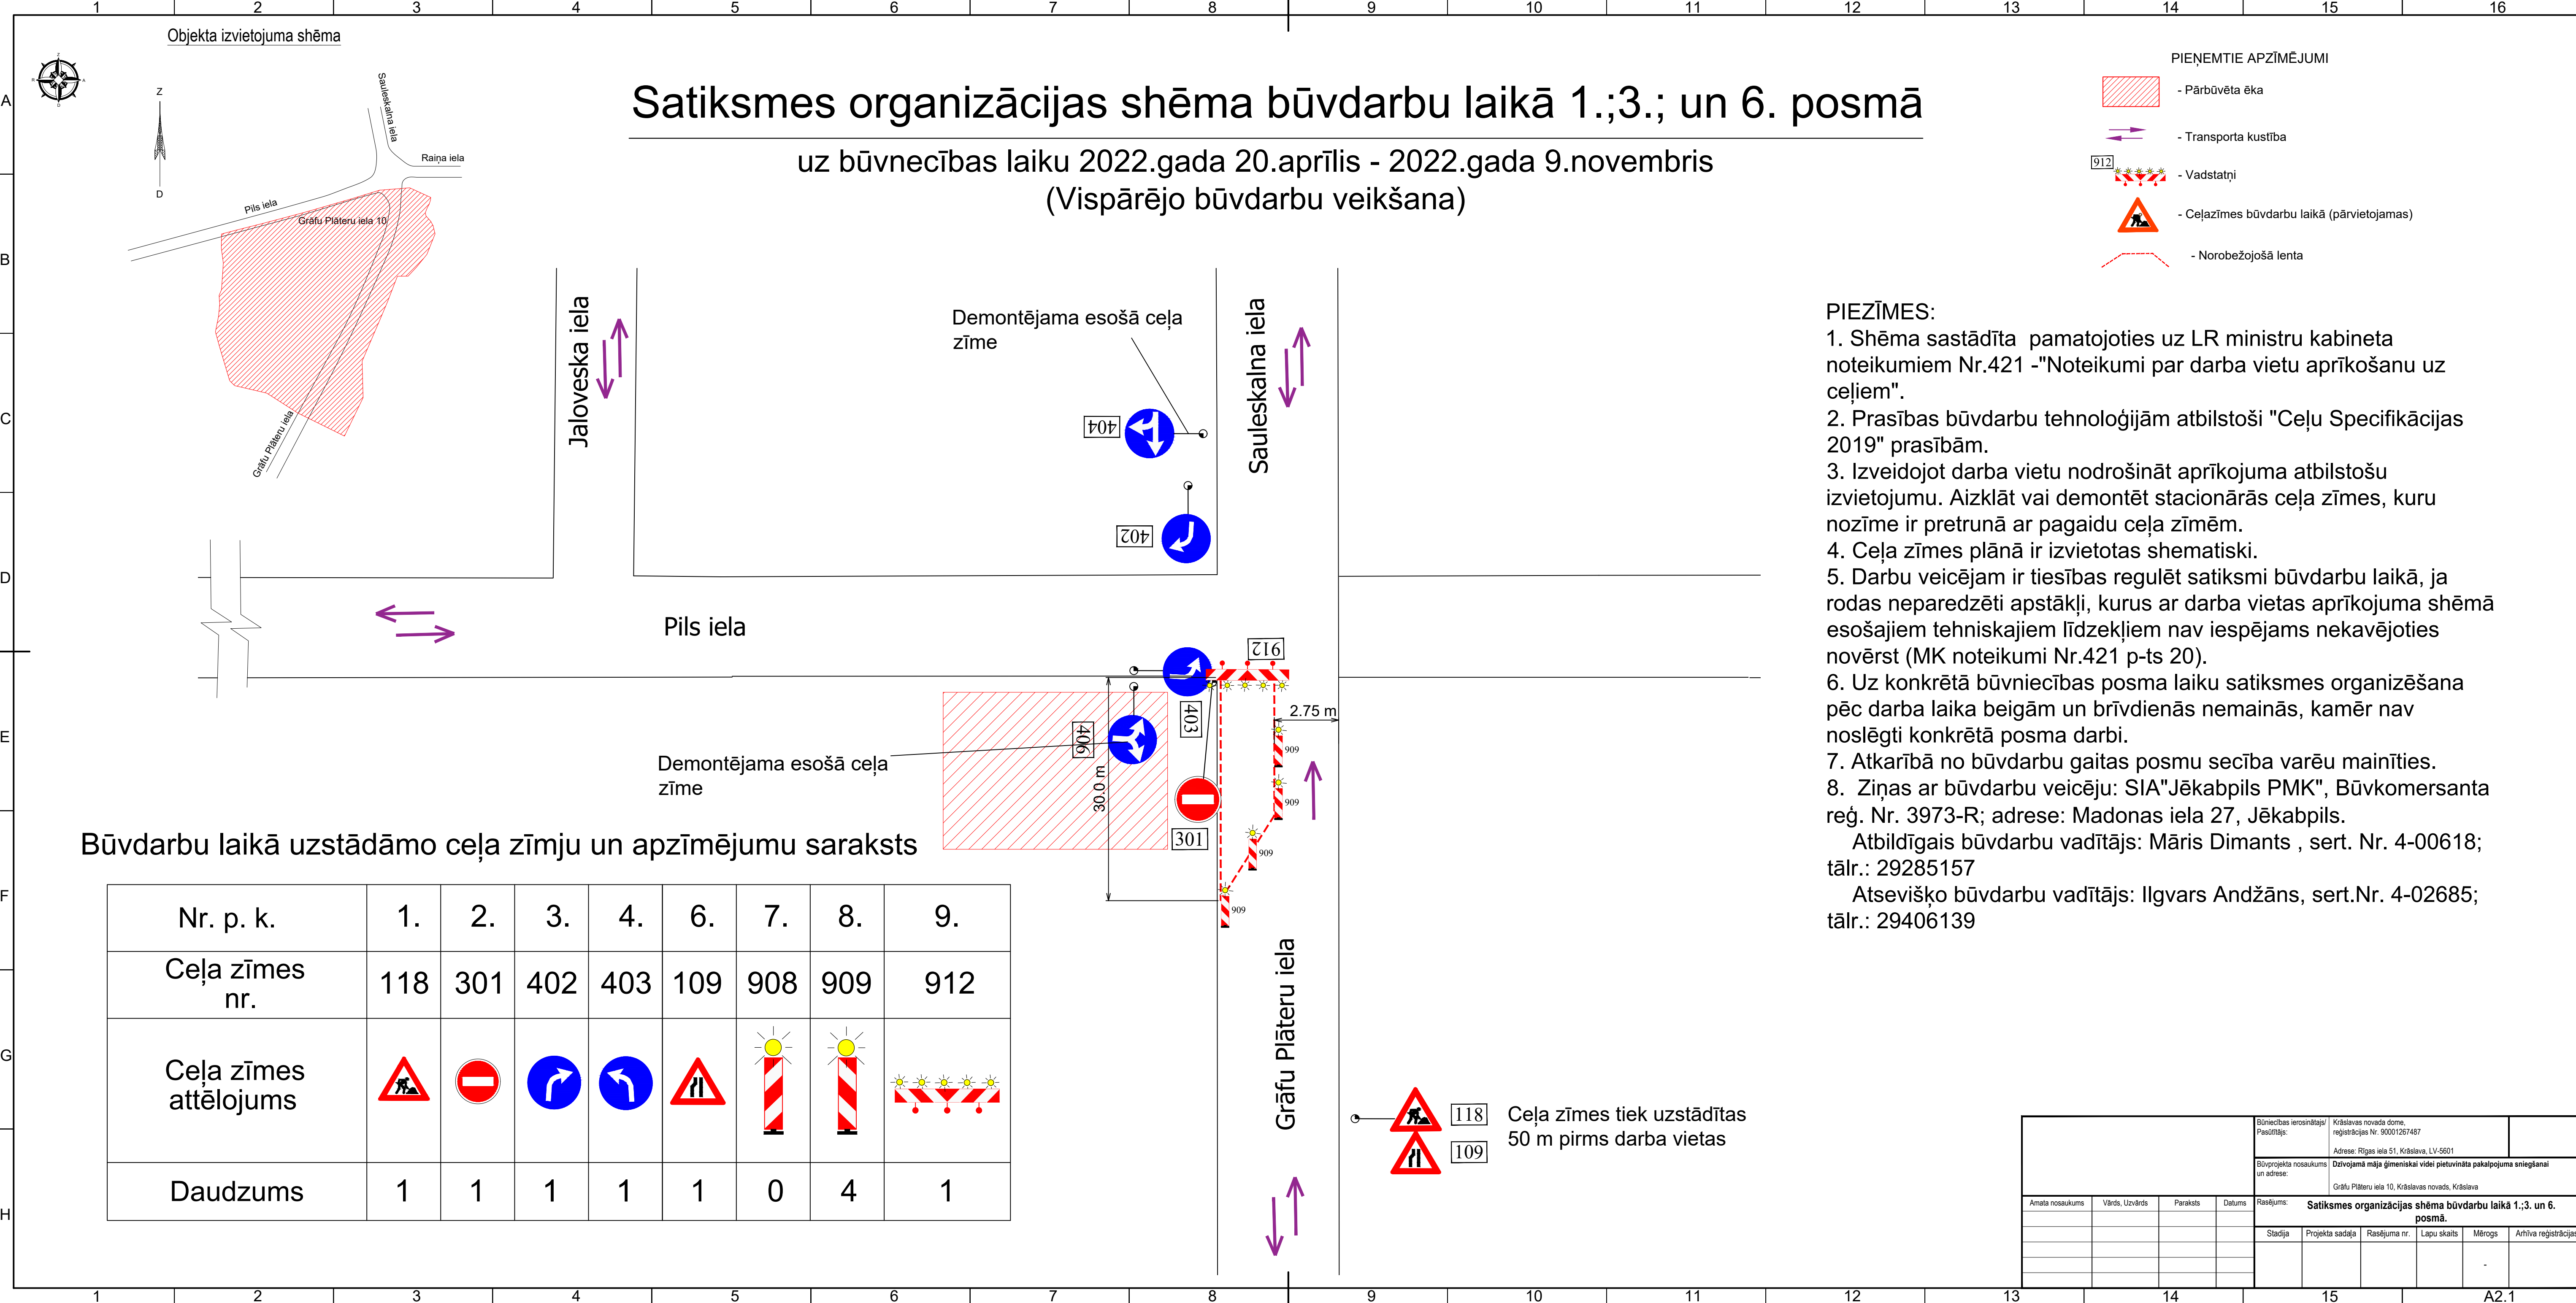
1 2 3 4 5 6 7 8 9 10 11 12 13 14 15 16

A B C D E F G H

Objekta izvietojuma shēma

Z
D

Sauleskalna iela
Raiņa iela
Pils iela
Grāfu Plāteru iela 10
Grāfu Plāteru iela

Satiksmes organizācijas shēma būvdarbu laikā 1.;3.; un 6. posmā

uz būvnecības laiku 2022.gada 20.aprīlis - 2022.gada 9.novembris
(Vispārējo būvdarbu veikšana)

PIEŅEMTIE APZĪMĒJUMI
- Pārbūvēta ēka
- Transporta kustība
912 - Vadstatņi
- Ceļazīmes būvdarbu laikā (pārvietojamas)
- Norobežojošā lenta

Jaloveska iela
Sauleskalna iela
Demontējama esošā ceļa zīme
404
402
Pils iela
912
403
406
2.75 m
909
909
909
909
30.0 m
Demontējama esošā ceļa zīme
301
Grāfu Plāteru iela

PIEZĪMES:
1. Shēma sastādīta pamatojoties uz LR ministru kabineta noteikumiem Nr.421 -"Noteikumi par darba vietu aprīkošanu uz ceļiem".
2. Prasības būvdarbu tehnoloģijām atbilstoši "Ceļu Specifikācijas 2019" prasībām.
3. Izveidojot darba vietu nodrošināt aprīkojuma atbilstošu izvietojumu. Aizklāt vai demontēt stacionārās ceļa zīmes, kuru nozīme ir pretrunā ar pagaidu ceļa zīmēm.
4. Ceļa zīmes plānā ir izvietotas shematiski.
5. Darbu veicējam ir tiesības regulēt satiksmi būvdarbu laikā, ja rodas neparedzēti apstākļi, kurus ar darba vietas aprīkojuma shēmā esošajiem tehniskajiem līdzekļiem nav iespējams nekavējoties novērst (MK noteikumi Nr.421 p-ts 20).
6. Uz konkrētā būvniecības posma laiku satiksmes organizēšana pēc darba laika beigām un brīvdienās nemainās, kamēr nav noslēgti konkrētā posma darbi.
7. Atkarībā no būvdarbu gaitas posmu secība varēu mainīties.
8. Ziņas ar būvdarbu veicēju: SIA"Jēkabpils PMK", Būvkomersanta reģ. Nr. 3973-R; adrese: Madonas iela 27, Jēkabpils.
Atbildīgais būvdarbu vadītājs: Māris Dimants , sert. Nr. 4-00618; tālr.: 29285157
Atsevišķo būvdarbu vadītājs: Ilgvars Andžāns, sert.Nr. 4-02685; tālr.: 29406139

Būvdarbu laikā uzstādāmo ceļa zīmju un apzīmējumu saraksts

| Nr. p. k. | 1. | 2. | 3. | 4. | 6. | 7. | 8. | 9. |
|---|---|---|---|---|---|---|---|---|
| Ceļa zīmes nr. | 118 | 301 | 402 | 403 | 109 | 908 | 909 | 912 |
| Ceļa zīmes attēlojums | | | | | | | | |
| Daudzums | 1 | 1 | 1 | 1 | 1 | 0 | 4 | 1 |

118
109
Ceļa zīmes tiek uzstādītas 50 m pirms darba vietas

Būniecības ierosinātājs/ Pasūtītājs: Krāslavas novada dome, reģistrācijas Nr. 90001267487
Adrese: Rīgas iela 51, Krāslava, LV-5601
Būvprojekta nosaukums un adrese: Dzīvojamā māja ģimeniskai videi pietuvināta pakalpojuma sniegšanai
Grāfu Plāteru iela 10, Krāslavas novads, Krāslava
Amata nosaukums | Vārds, Uzvārds | Paraksts | Datums
Rasējums: Satiksmes organizācijas shēma būvdarbu laikā 1.;3. un 6. posmā.
Stadija | Projekta sadaļa | Rasējuma nr. | Lapu skaits | Mērogs | Arhīva reģistrācija
-
A2.1